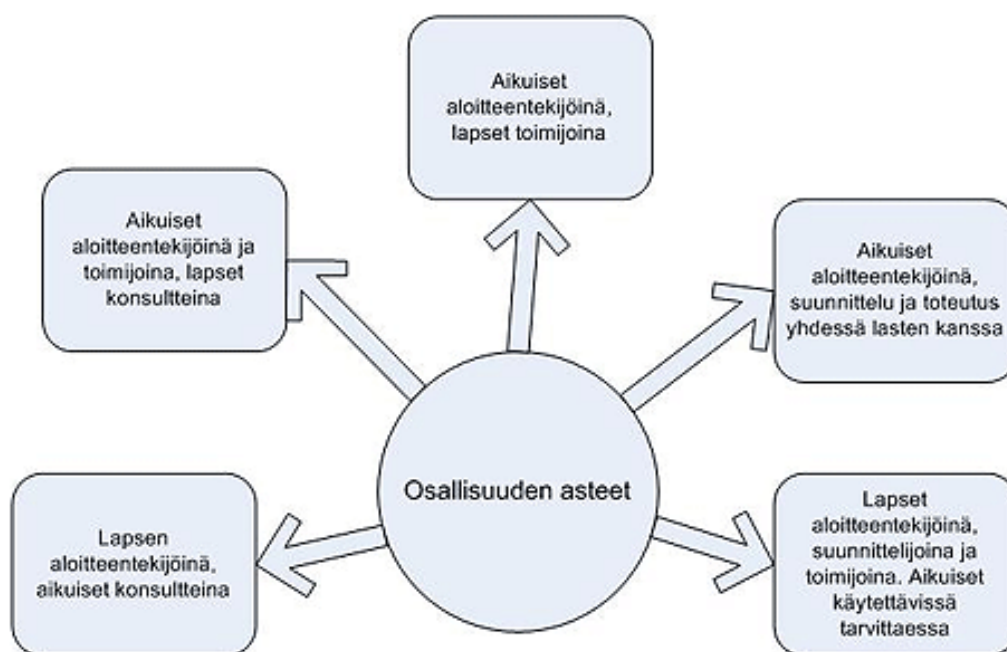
Aikuiset aloitteentekijöinä, lapset toimijoina

Aikuiset aloitteentekijöinä ja toimijoina, lapset konsultteina

Aikuiset aloitteentekijöinä, suunnittelu ja toteutus yhdessä lasten kanssa

Osallisuuden asteet

Lapsen aloitteentekijöinä, aikuiset konsultteina

Lapset aloitteentekijöinä, suunnittelijoina ja toimijoina. Aikuiset käytettävissä tarvittaessa